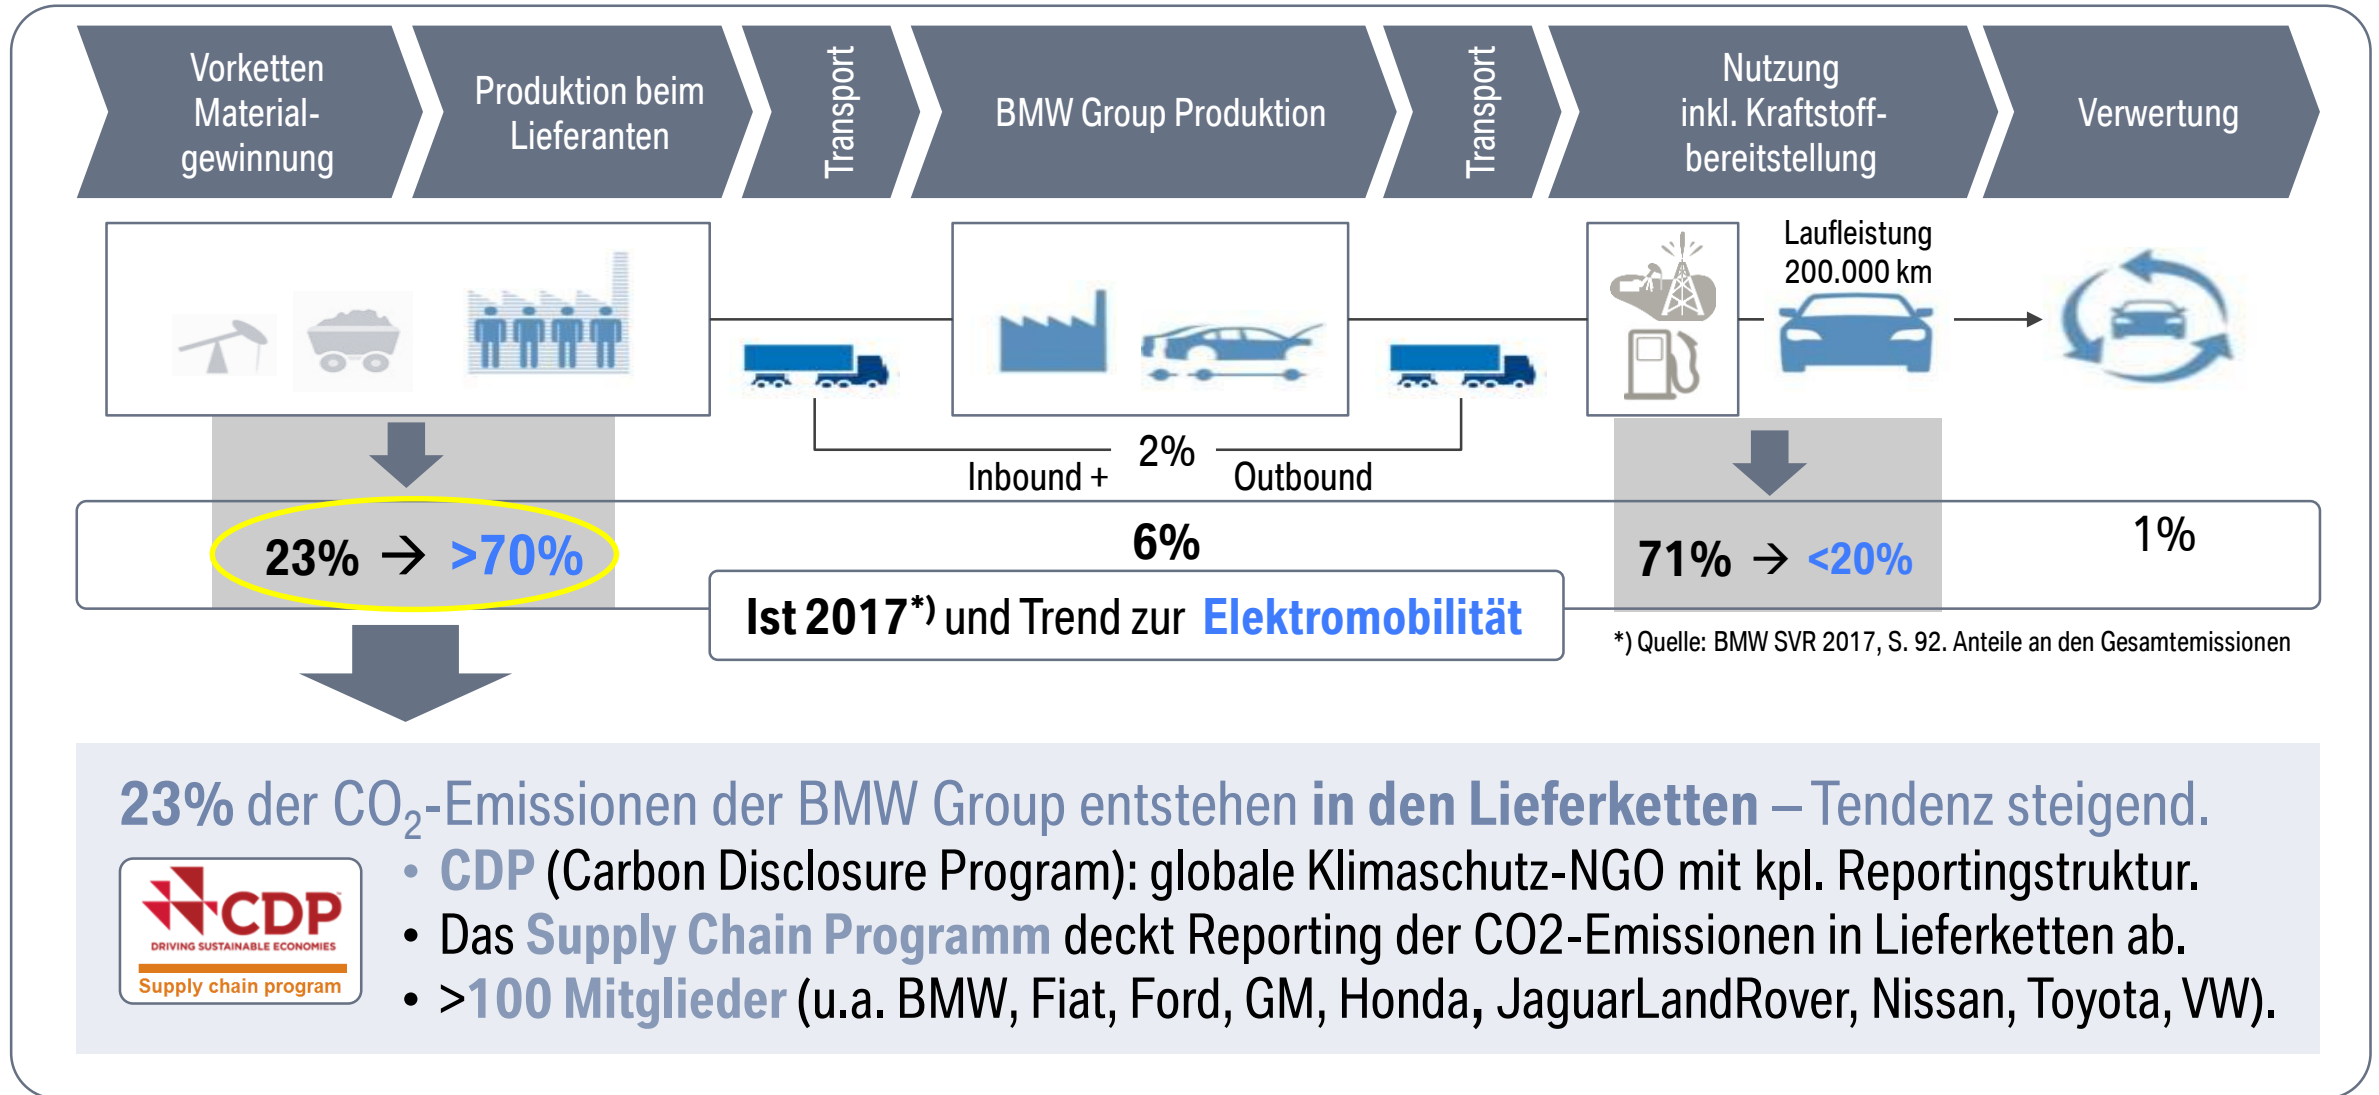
Vorketten Material-gewinnung

Produktion beim Lieferanten

Transport

BMW Group Produktion

Transport

Nutzung inkl. Kraftstoff-bereitstellung

Verwertung

Laufleistung 200.000 km

Inbound + 2% Outbound

23% → >70%

6%

71% → <20%

1%

Ist 2017*) und Trend zur Elektromobilität

*) Quelle: BMW SVR 2017, S. 92. Anteile an den Gesamtemissionen

23% der $CO_2$-Emissionen der BMW Group entstehen in den Lieferketten – Tendenz steigend.

CDP
DRIVING SUSTAINABLE ECONOMIES
Supply chain program

• CDP (Carbon Disclosure Program): globale Klimaschutz-NGO mit kpl. Reportingstruktur.
• Das Supply Chain Programm deckt Reporting der CO2-Emissionen in Lieferketten ab.
• >100 Mitglieder (u.a. BMW, Fiat, Ford, GM, Honda, JaguarLandRover, Nissan, Toyota, VW).